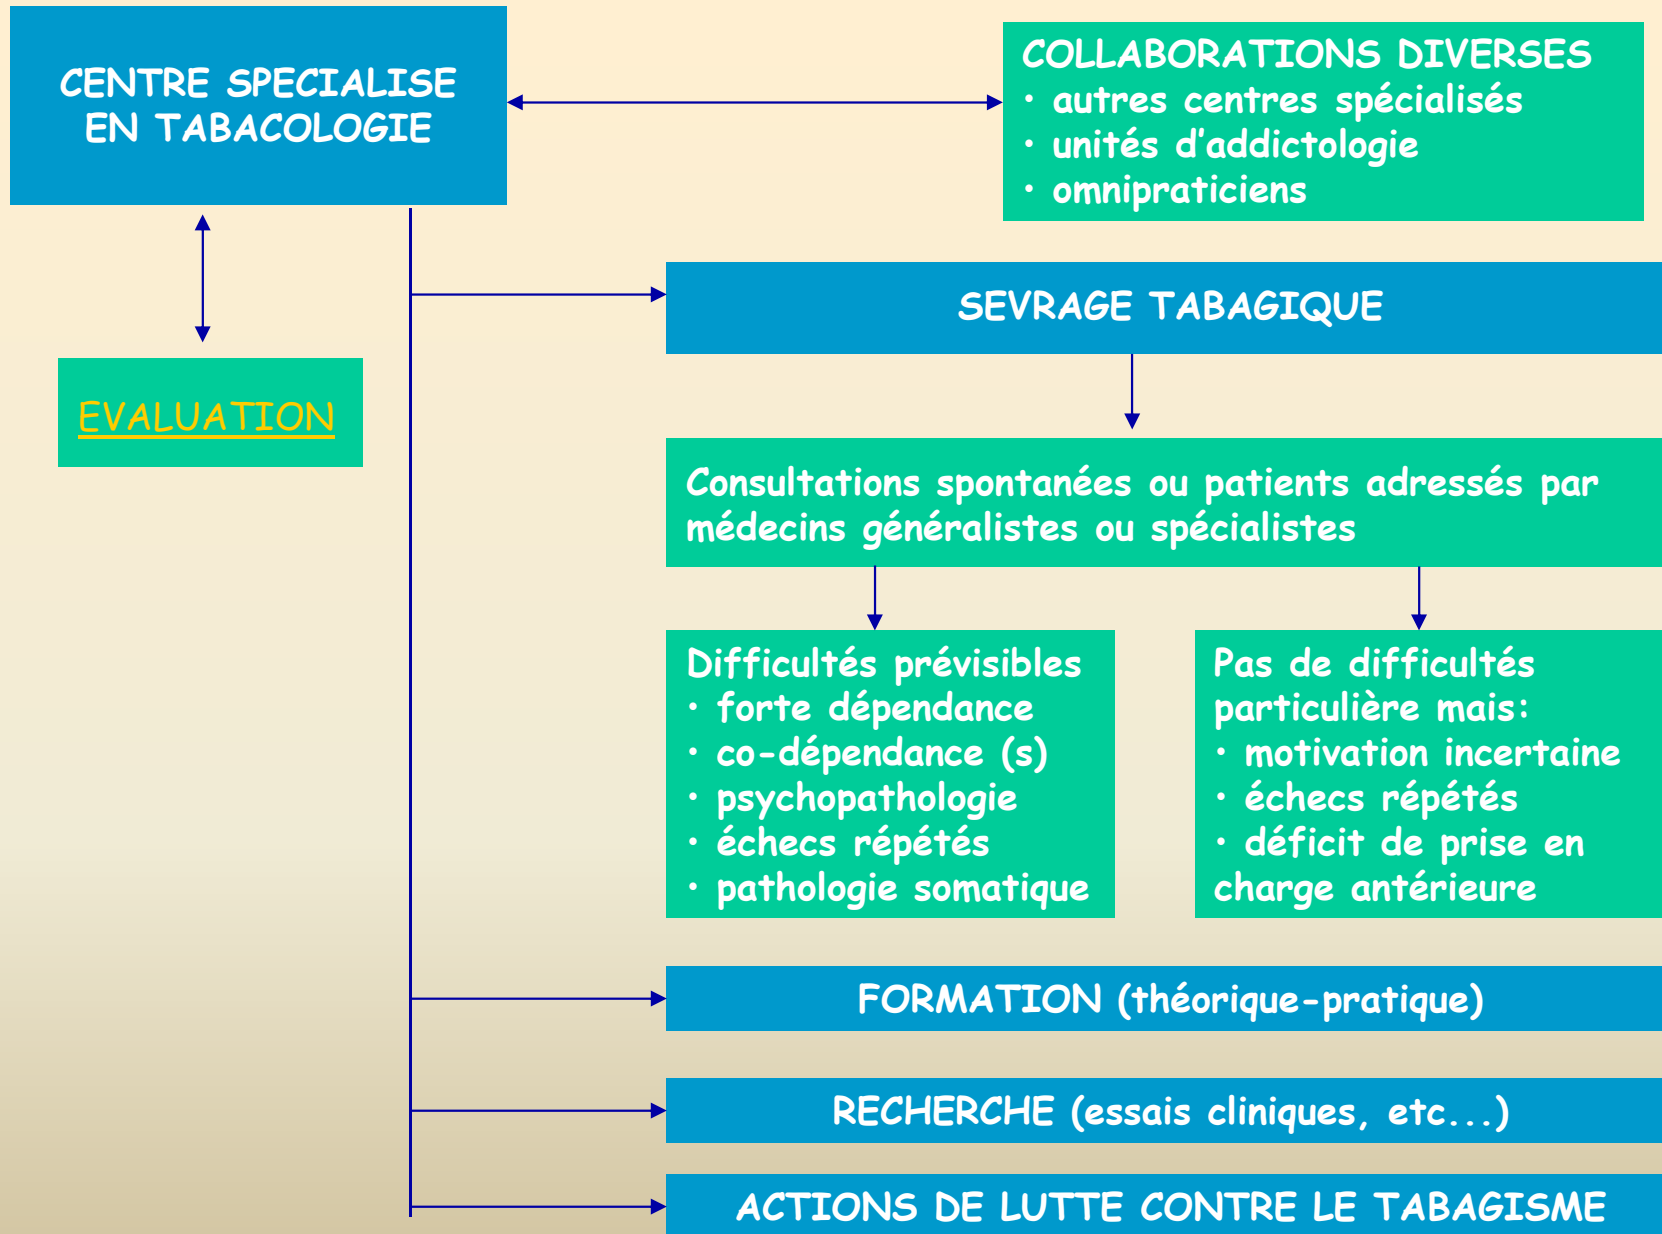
CENTRE SPECIALISE EN TABACOLOGIE

COLLABORATIONS DIVERSES
• autres centres spécialisés
• unités d'addictologie
• omnipraticiens

EVALUATION

SEVRAGE TABAGIQUE

Consultations spontanées ou patients adressés par médecins généralistes ou spécialistes

Difficultés prévisibles
• forte dépendance
• co-dépendance (s)
• psychopathologie
• échecs répétés
• pathologie somatique

Pas de difficultés particulière mais:
• motivation incertaine
• échecs répétés
• déficit de prise en charge antérieure

FORMATION (théorique-pratique)

RECHERCHE (essais cliniques, etc...)

ACTIONS DE LUTTE CONTRE LE TABAGISME